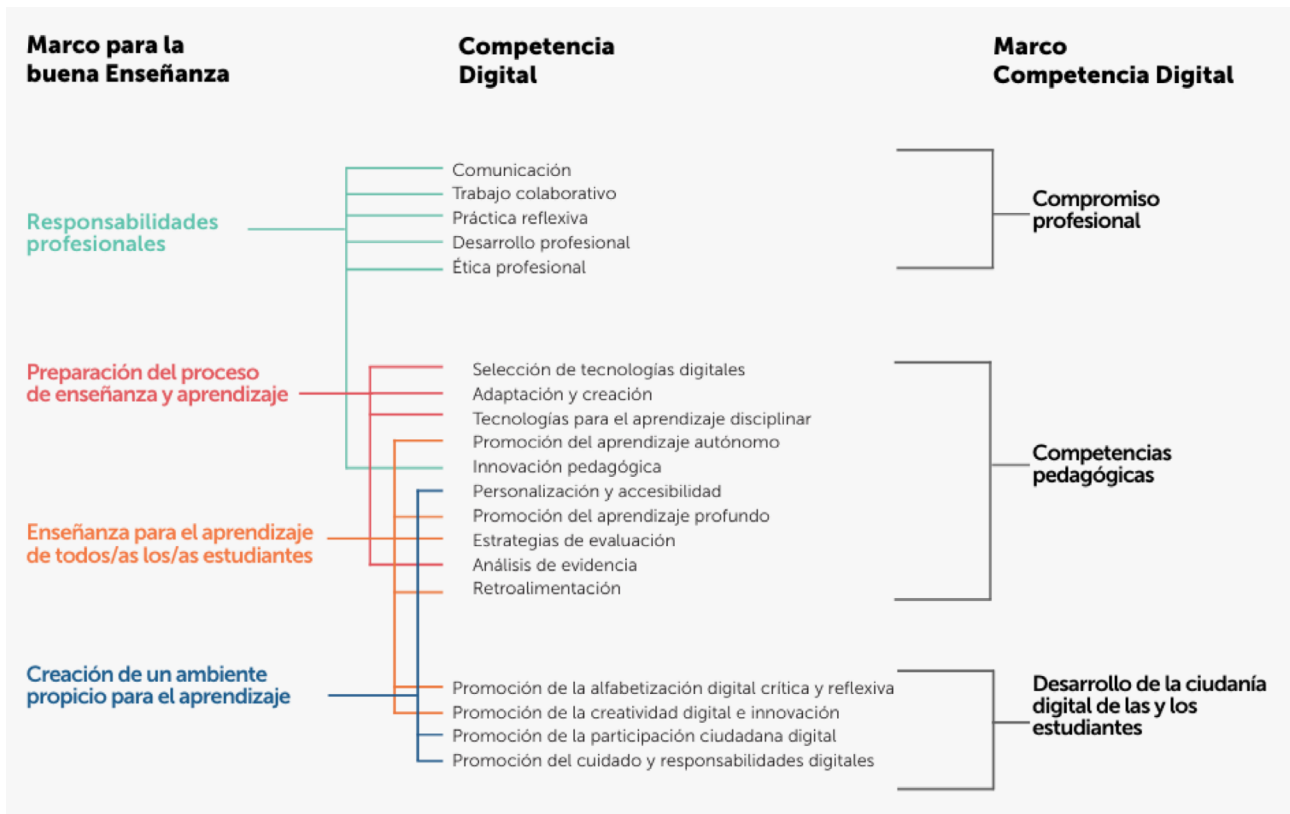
Marco para la buena Enseñanza

Competencia Digital

Marco Competencia Digital

Responsabilidades profesionales

Comunicación
Trabajo colaborativo
Práctica reflexiva
Desarrollo profesional
Ética profesional

Compromiso profesional

Preparación del proceso de enseñanza y aprendizaje

Selección de tecnologías digitales
Adaptación y creación
Tecnologías para el aprendizaje disciplinar
Promoción del aprendizaje autónomo
Innovación pedagógica
Personalización y accesibilidad
Promoción del aprendizaje profundo
Estrategias de evaluación
Análisis de evidencia
Retroalimentación

Competencias pedagógicas

Enseñanza para el aprendizaje de todos/as los/as estudiantes

Creación de un ambiente propicio para el aprendizaje

Promoción de la alfabetización digital crítica y reflexiva
Promoción de la creatividad digital e innovación
Promoción de la participación ciudadana digital
Promoción del cuidado y responsabilidades digitales

Desarrollo de la ciudanía digital de las y los estudiantes